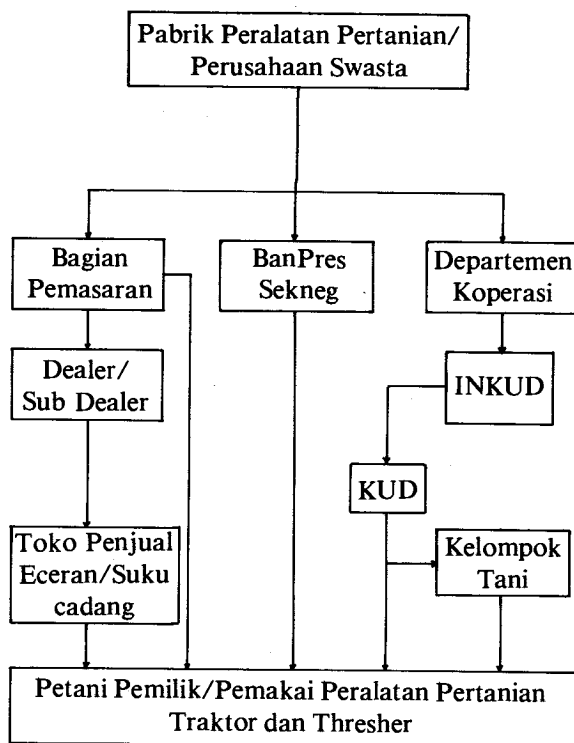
Pabrik Peralatan Pertanian/
Perusahaan Swasta

Bagian Pemasaran

BanPres Sekneg

Departemen Koperasi

Dealer/ Sub Dealer

INKUD

KUD

Toko Penjual Eceran/Suku cadang

Kelompok Tani

Petani Pemilik/Pemakai Peralatan Pertanian
Traktor dan Thresher